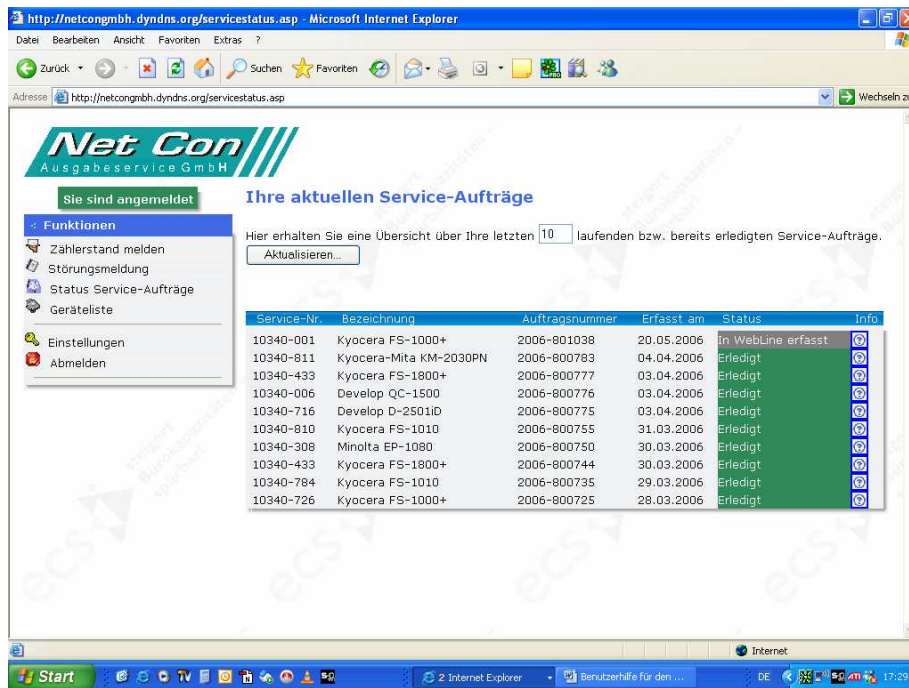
http://netcongmbh.dyndns.org/servicestatus.asp - Microsoft Internet Explorer

Datei Bearbeiten Ansicht Favoriten Extras ?

Zurück Suchen Favoriten

Adresse http://netcongmbh.dyndns.org/servicestatus.asp Wechseln zu

Net Con Ausgabeservice GmbH

Sie sind angemeldet

Funktionen
Zählerstand melden
Störungsmeldung
Status Service-Aufträge
Geräteliste
Einstellungen
Abmelden

Ihre aktuellen Service-Aufträge

Hier erhalten Sie eine Übersicht über Ihre letzten 10 laufenden bzw. bereits erledigten Service-Aufträge.

Aktualisieren...

| Service-Nr. | Bezeichnung | Auftragsnummer | Erfasst am | Status | Info |
|---|---|---|---|---|---|
| 10340-001 | Kyocera FS-1000+ | 2006-801038 | 20.05.2006 | In WebLine erfasst | |
| 10340-811 | Kyocera-Mita KM-2030PN | 2006-800783 | 04.04.2006 | Erledigt | |
| 10340-433 | Kyocera FS-1800+ | 2006-800777 | 03.04.2006 | Erledigt | |
| 10340-006 | Develop QC-1500 | 2006-800776 | 03.04.2006 | Erledigt | |
| 10340-716 | Develop D-2501iD | 2006-800775 | 03.04.2006 | Erledigt | |
| 10340-810 | Kyocera FS-1010 | 2006-800755 | 31.03.2006 | Erledigt | |
| 10340-308 | Minolta EP-1080 | 2006-800750 | 30.03.2006 | Erledigt | |
| 10340-433 | Kyocera FS-1800+ | 2006-800744 | 30.03.2006 | Erledigt | |
| 10340-784 | Kyocera FS-1010 | 2006-800735 | 29.03.2006 | Erledigt | |
| 10340-726 | Kyocera FS-1000+ | 2006-800725 | 28.03.2006 | Erledigt | |

Internet

Start 2 Internet Explorer Benutzerhilfe für den ... DE 17:29